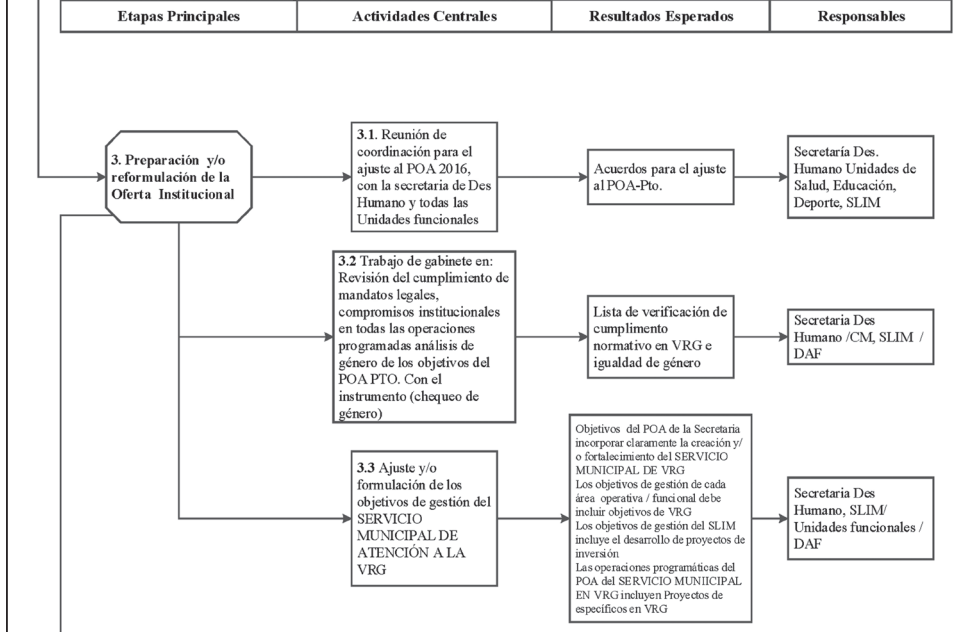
| Etapas Principales | Actividades Centrales | Resultados Esperados | Responsables |
|---|---|---|---|

3. Preparación y/o reformulación de la Oferta Institucional

3.1. Reunión de coordinación para el ajuste al POA 2016, con la secretaria de Des Humano y todas las Unidades funcionales

Acuerdos para el ajuste al POA-Pto.

Secretaría Des. Humano Unidades de Salud, Educación, Deporte, SLIM

3.2 Trabajo de gabinete en: Revisión del cumplimiento de mandatos legales, compromisos institucionales en todas las operaciones programadas análisis de género de los objetivos del POA PTO. Con el instrumento (chequeo de género)

Lista de verificación de cumplimiento normativo en VRG e igualdad de género

Secretaria Des Humano /CM, SLIM / DAF

3.3 Ajuste y/o formulación de los objetivos de gestión del SERVICIO MUNICIPAL DE ATENCIÓN A LA VRG

Objetivos del POA de la Secretaria incorporar claramente la creación y/o fortalecimiento del SERVICIO MUNICIPAL DE VRG
Los objetivos de gestión de cada área operativa / funcional debe incluir objetivos de VRG
Los objetivos de gestión del SLIM incluye el desarrollo de proyectos de inversión
Las operaciones programáticas del POA del SERVICIO MUNIICIPAL EN VRG incluyen Proyectos de específicos en VRG

Secretaria Des Humano, SLIM/ Unidades funcionales / DAF